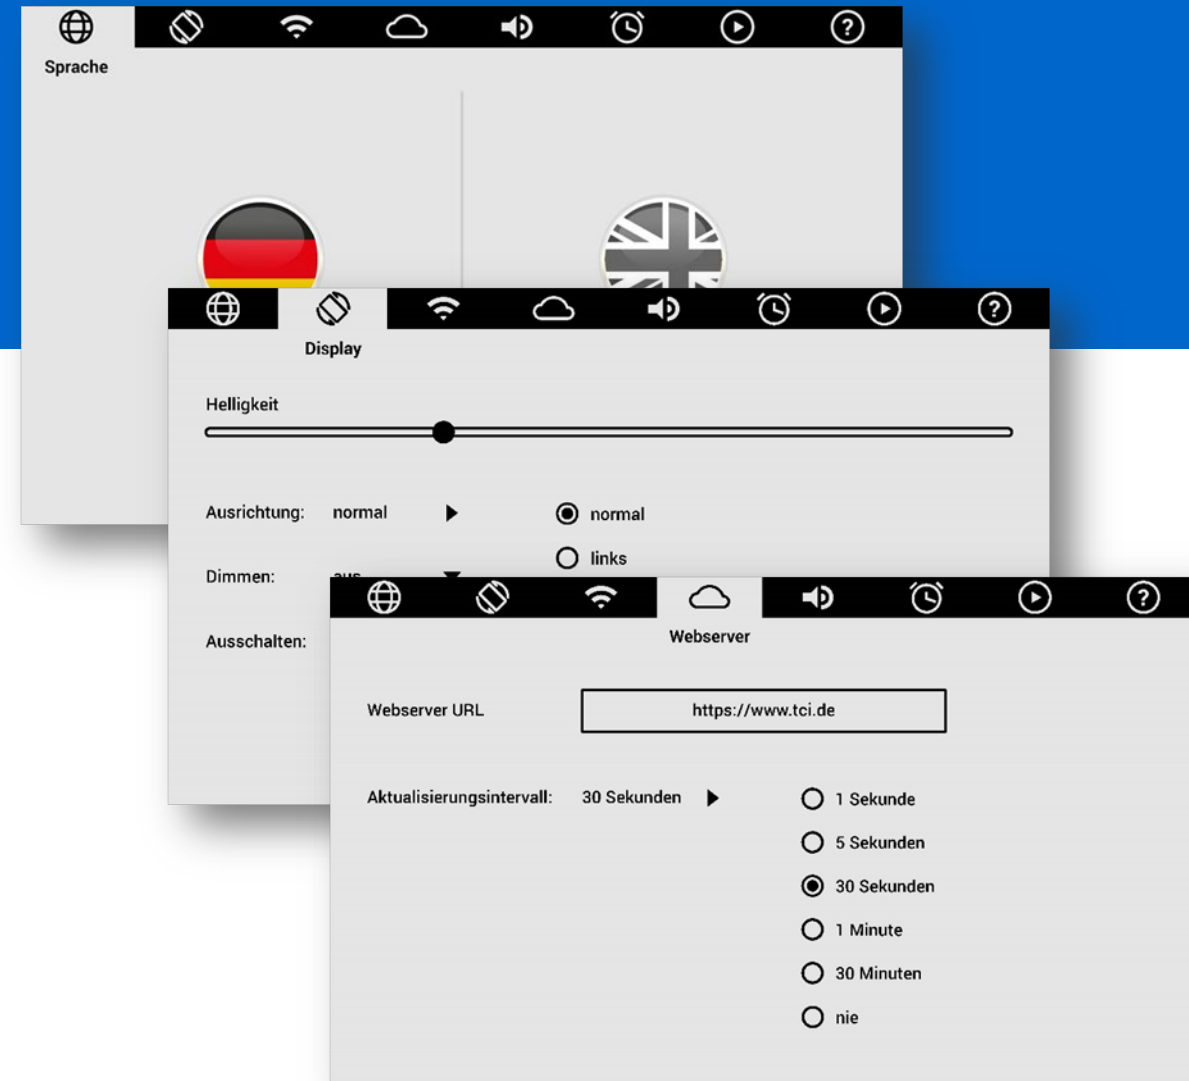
Sprache

Display

Helligkeit

Ausrichtung: normal

normal

links

Dimmen: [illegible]

Ausschalten:

Webserver

Webserver URL

https://www.tci.de

Aktualisierungsintervall: 30 Sekunden

1 Sekunde

5 Sekunden

30 Sekunden

1 Minute

30 Minuten

nie